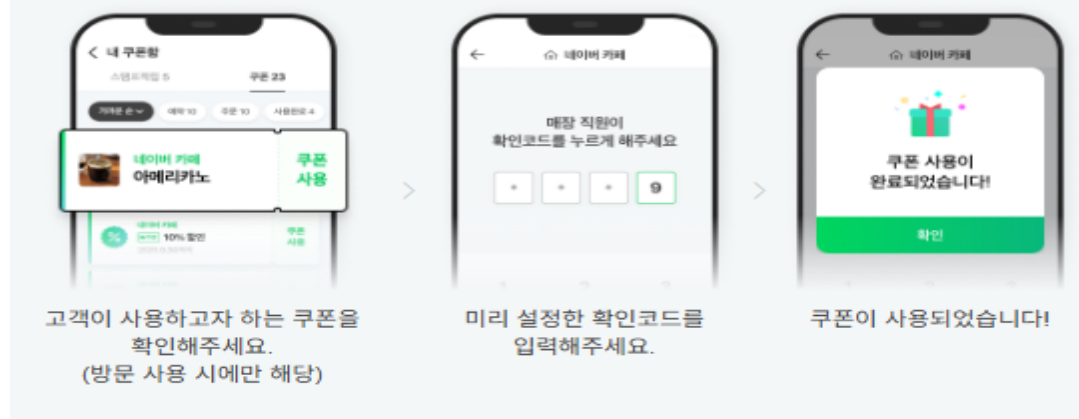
< 내 쿠폰함

스탬프적립 5

쿠폰 23

기한순 순

예약 10

주문 10

사용완료 4

네이버 카페

아메리카노

쿠폰 사용

네이버 카페

10% 할인

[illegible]

쿠폰 사용

고객이 사용하고자 하는 쿠폰을 확인해주세요.
(방문 사용 시에만 해당)

←

네이버 카페

매장 직원이 확인코드를 누르게 해주세요

*

*

*

9

미리 설정한 확인코드를 입력해주세요.

←

네이버 카페

쿠폰 사용이 완료되었습니다!

확인

쿠폰이 사용되었습니다!